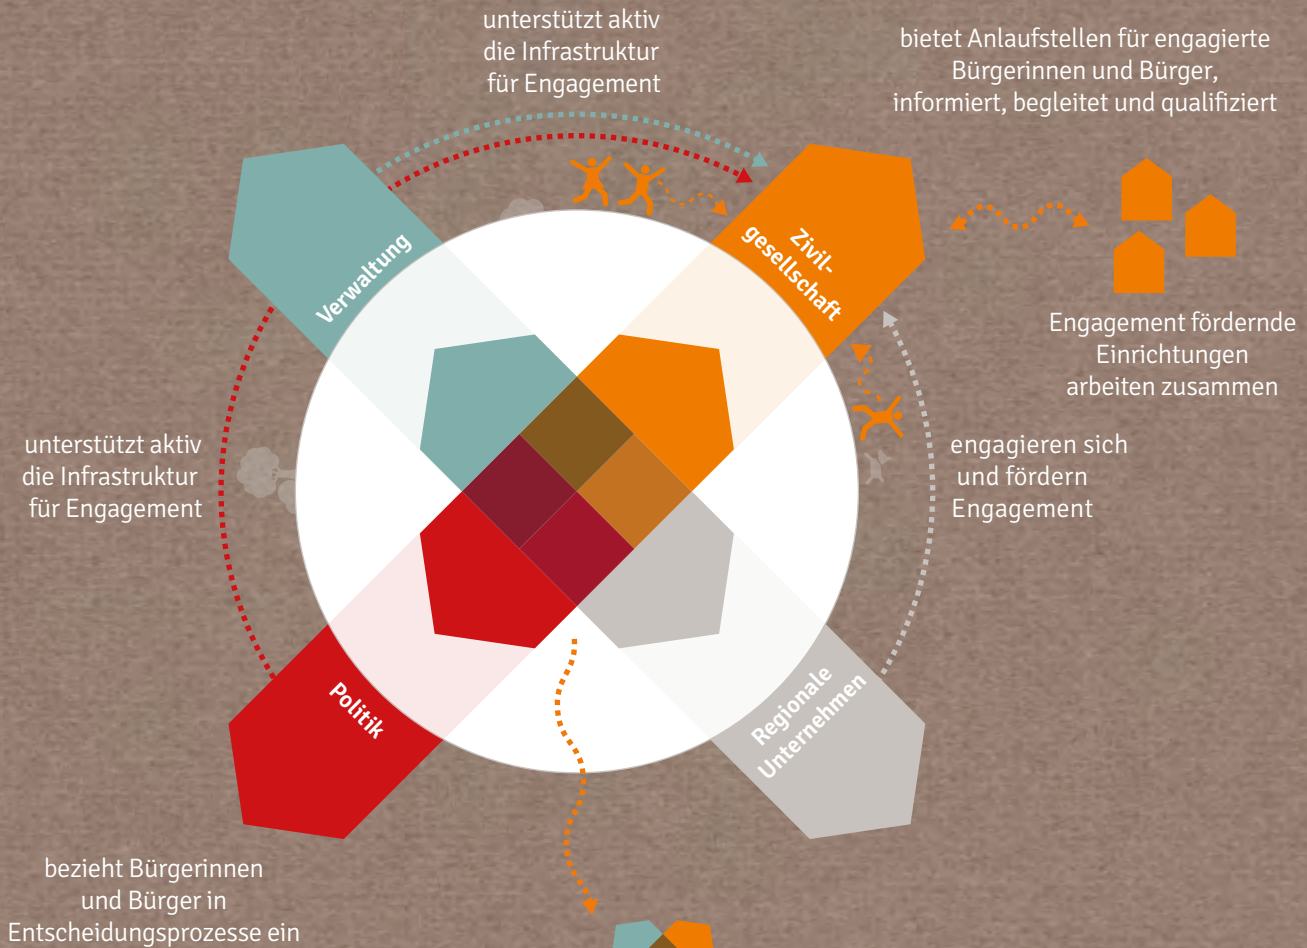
unterstützt aktiv die Infrastruktur für Engagement

bietet Anlaufstellen für engagierte Bürgerinnen und Bürger, informiert, begleitet und qualifiziert

Verwaltung

Zivilgesellschaft

Engagement fördernde Einrichtungen arbeiten zusammen

unterstützt aktiv die Infrastruktur für Engagement

engagieren sich und fördern Engagement

Politik

Regionale Unternehmen

bezieht Bürgerinnen und Bürger in Entscheidungsprozesse ein